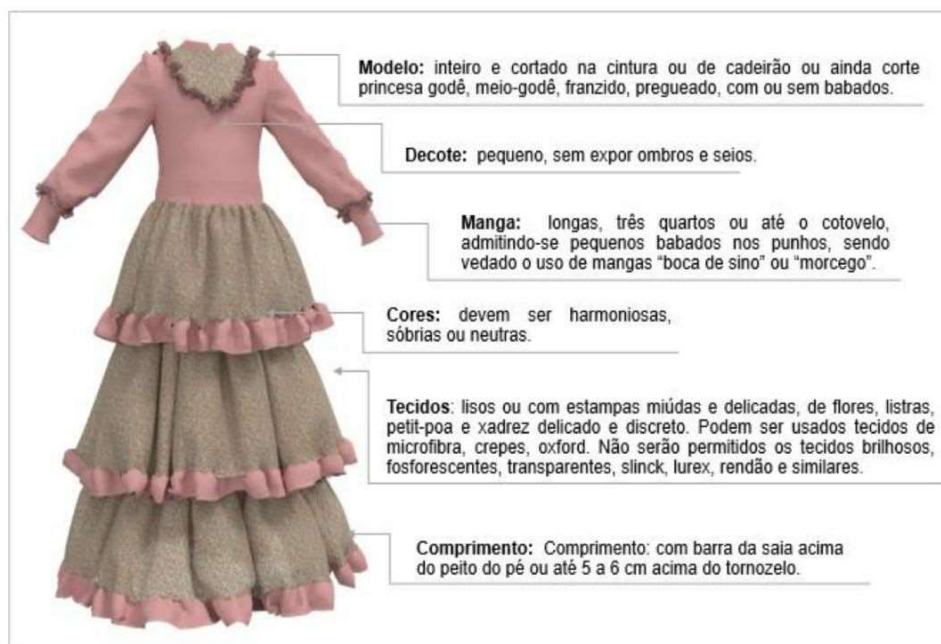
**Modelo:** inteiro e cortado na cintura ou de cadeirão ou ainda corte princesa godê, meio-godê, franzido, pregueado, com ou sem babados.

**Decote:** pequeno, sem expor ombros e seios.

**Manga:** longas, três quartos ou até o cotovelo, admitindo-se pequenos babados nos punhos, sendo vedado o uso de mangas "boca de sino" ou "morcego".

**Cores:** devem ser harmoniosas, sóbrias ou neutras.

**Tecidos**: lisos ou com estampas miúdas e delicadas, de flores, listras, petit-poa e xadrez delicado e discreto. Podem ser usados tecidos de microfibra, crepes, oxford. Não serão permitidos os tecidos brilhosos, fosforescentes, transparentes, slinck, lurex, rendão e similares.

**Comprimento:** Comprimento: com barra da saia acima do peito do pé ou até 5 a 6 cm acima do tornozelo.